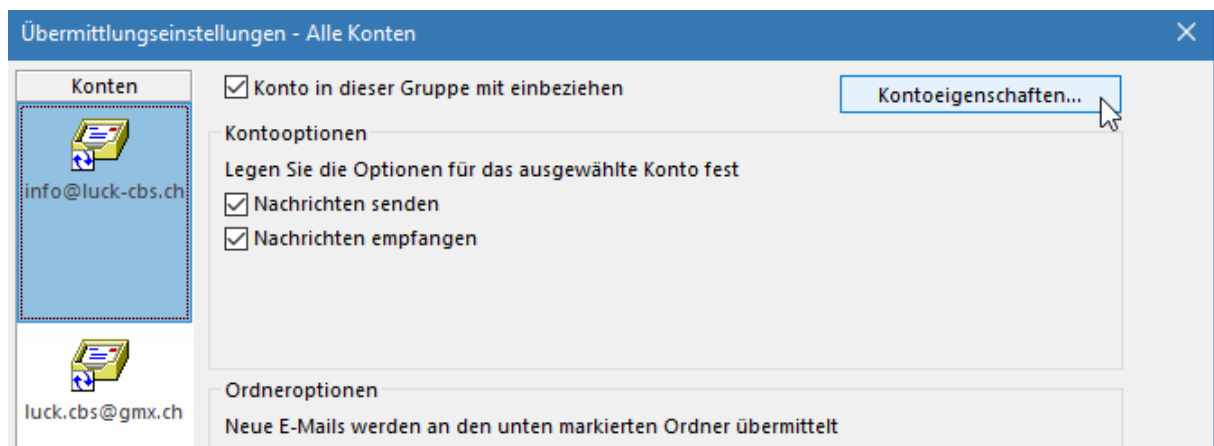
Übermittlungseinstellungen - Alle Konten

Konten

info@luck-cbs.ch

luck.cbs@gmx.ch

Konto in dieser Gruppe mit einbeziehen

Kontoeigenschaften...

Kontooptionen

Legen Sie die Optionen für das ausgewählte Konto fest

Nachrichten senden

Nachrichten empfangen

Ordneroptionen

Neue E-Mails werden an den unten markierten Ordner übermittelt